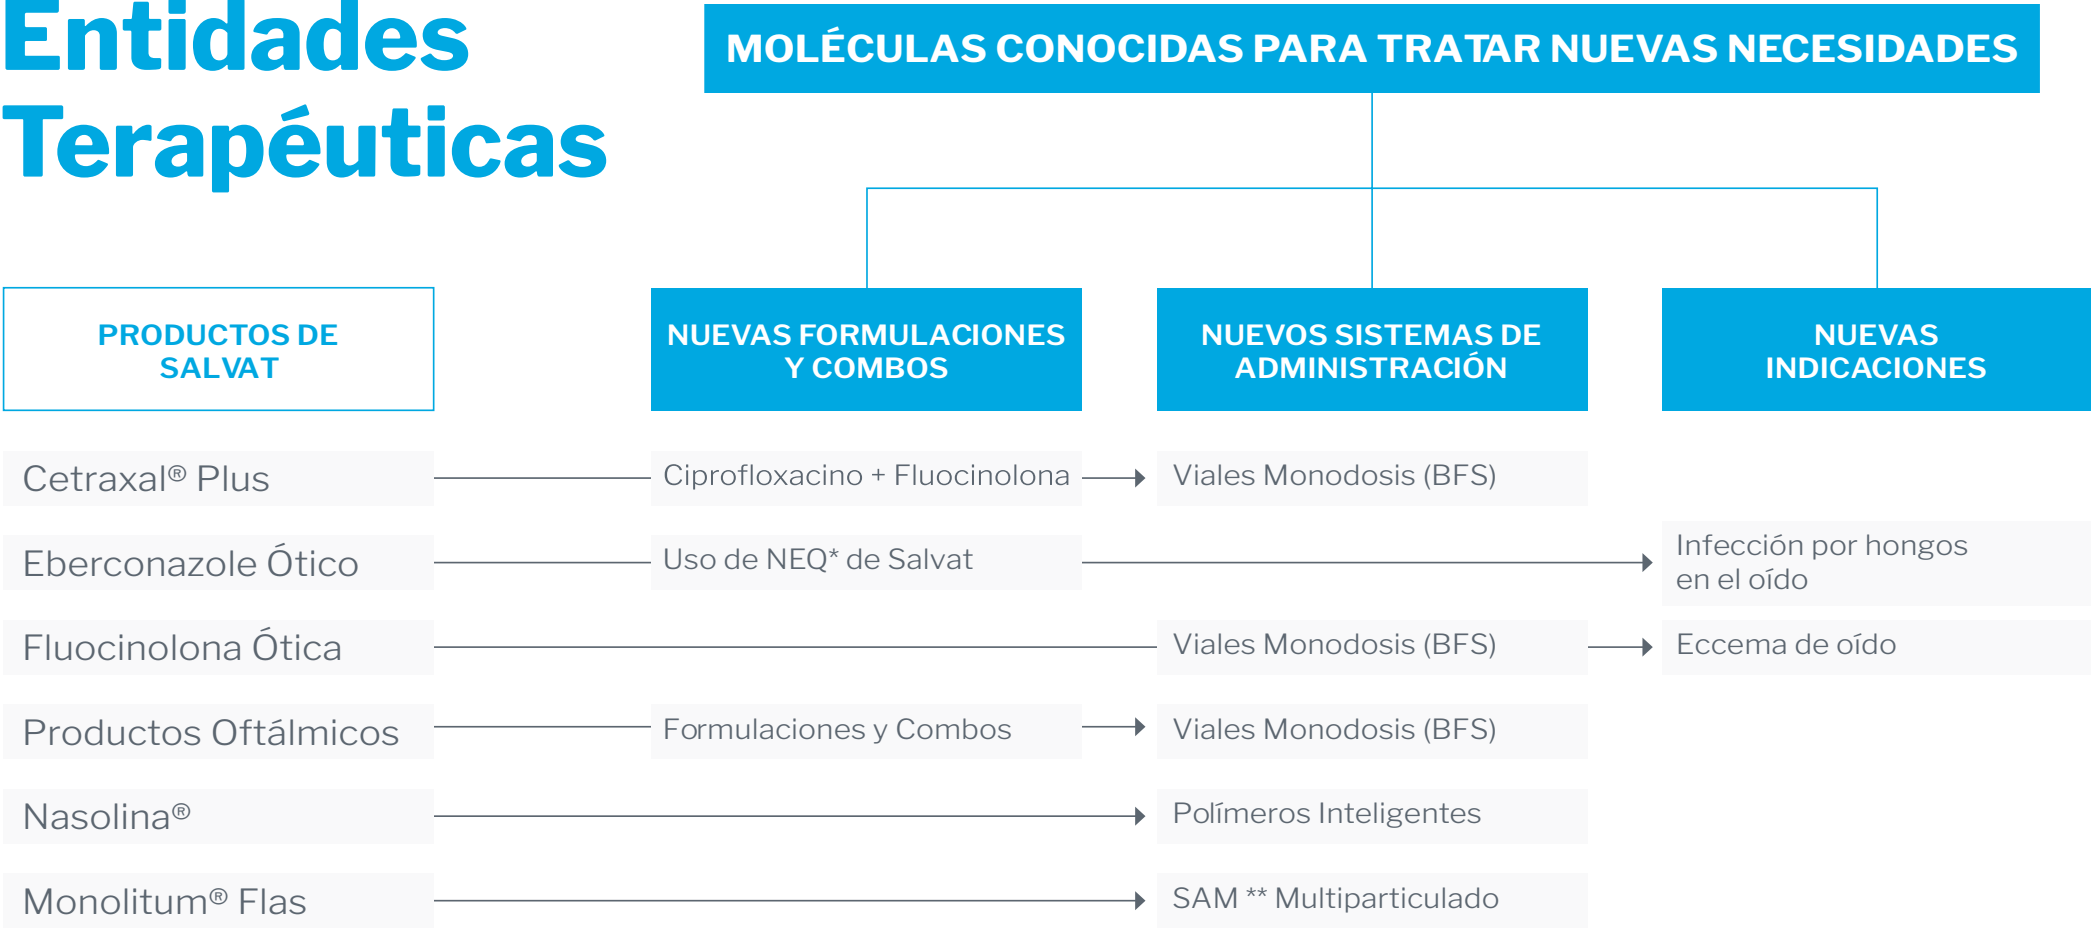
Entidades Terapéuticas

MOLÉCULAS CONOCIDAS PARA TRATAR NUEVAS NECESIDADES

PRODUCTOS DE SALVAT

NUEVAS FORMULACIONES Y COMBOS

NUEVOS SISTEMAS DE ADMINISTRACIÓN

NUEVAS INDICACIONES

Cetraxal® Plus

Ciprofloxacino + Fluocinolona

Viales Monodosis (BFS)

Eberconazole Ótico

Uso de NEQ* de Salvat

Infección por hongos en el oído

Fluocinolona Ótica

Viales Monodosis (BFS)

Eccema de oído

Productos Oftálmicos

Formulaciones y Combos

Viales Monodosis (BFS)

Nasolina®

Polímeros Inteligentes

Monolitum® Flas

SAM ** Multiparticulado